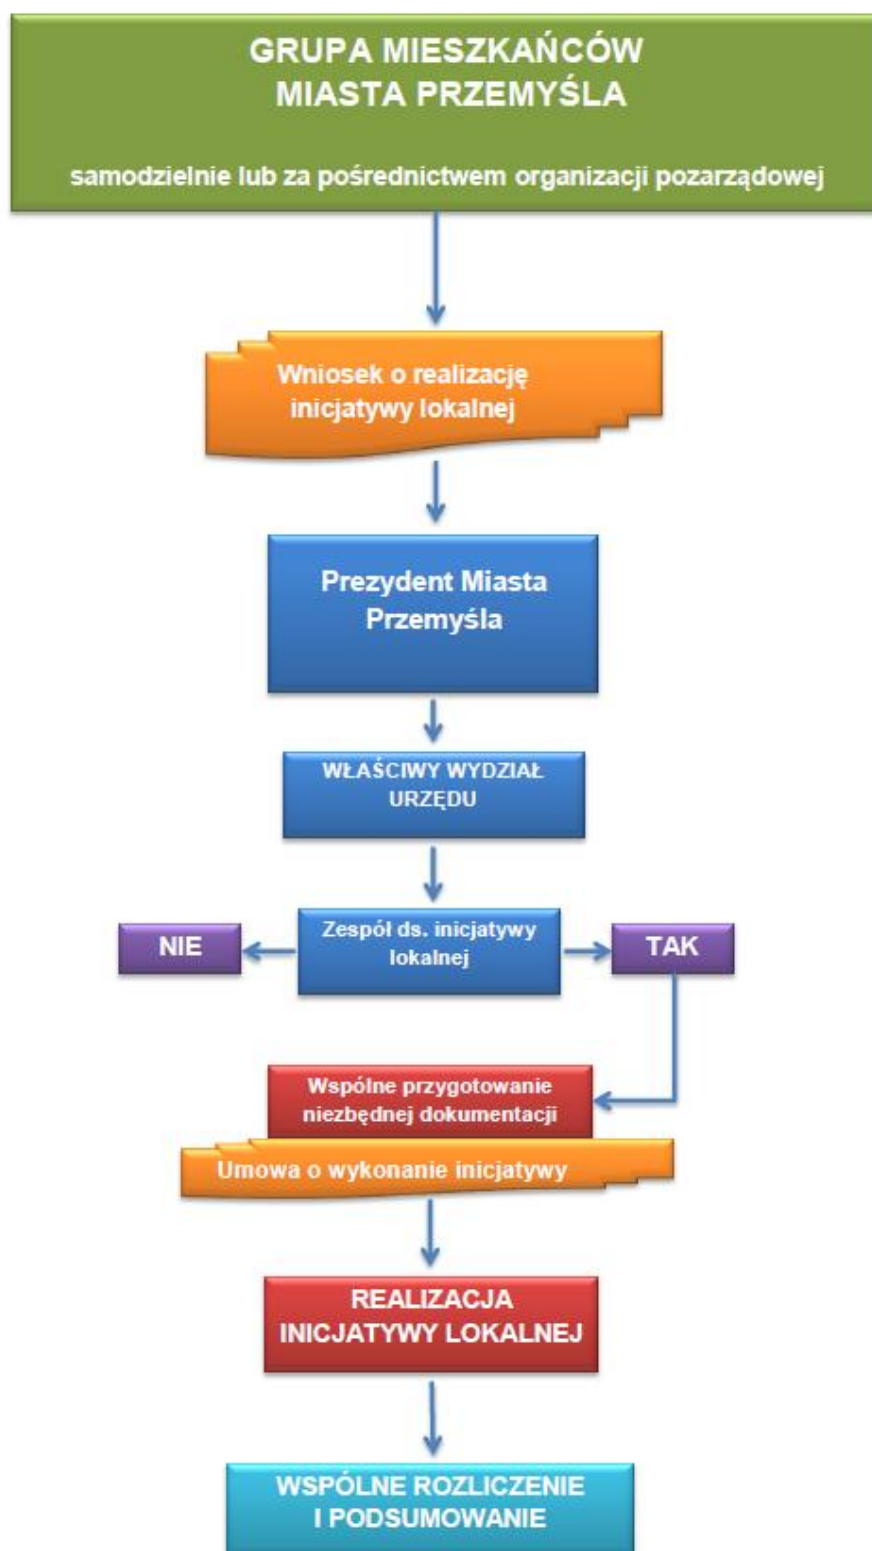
GRUPA MIESZKAŃCÓW
MIASTA PRZEMYŚLA

samodzielnie lub za pośrednictwem organizacji pozarządowej

Wniosek o realizację inicjatywy lokalnej

Prezydent Miasta Przemyśla

WŁAŚCIWY WYDZIAŁ URZĘDU

Zespół ds. inicjatywy lokalnej

NIE

TAK

Wspólne przygotowanie niezbędnej dokumentacji

Umowa o wykonanie inicjatywy

REALIZACJA INICJATYWY LOKALNEJ

WSPÓLNE ROZLICZENIE I PODSUMOWANIE